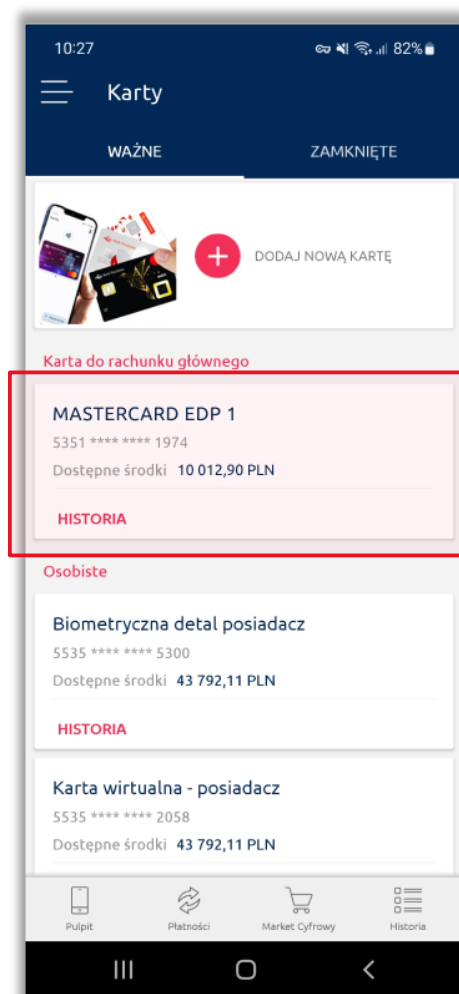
10:27 82%

Karty

WAŻNE ZAMKNIĘTE

DODAJ NOWĄ KARTĘ

Karta do rachunku głównego

MASTERCARD EDP 1
5351 **** **** 1974
Dostępne środki 10 012,90 PLN

HISTORIA

Osobiste

Biometryczna detal posiadacz
5535 **** **** 5300
Dostępne środki 43 792,11 PLN

HISTORIA

Karta wirtualna - posiadacz
5535 **** **** 2058
Dostępne środki 43 792,11 PLN

Pulpit Płatności Market Cyfrowy Historia